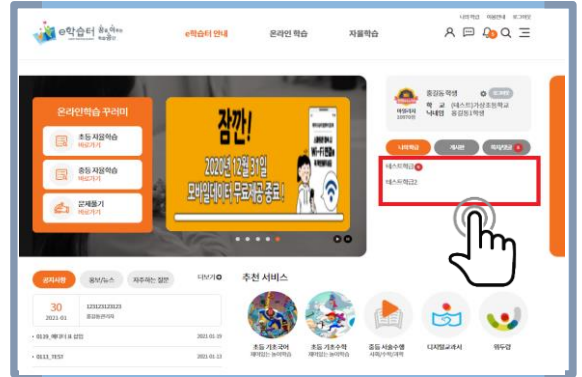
e학습터

e학습터 안내 온라인 학습 자율학습

나의학습 학급방문 로그아웃

온라인학습 꾸러미

초등 자료학습 바로가기

중등 자료학습 바로가기

문제풀기 바로가기

잠깐!

2020년 12월 31일 모바일데이터 무료제공 종료!

홍길동 학생

학교 (테스트)가상초등학교

닉네임 홍길동1학생

나의학급 게시판 학급알림

테스트학급

테스트학급2

공지사항 보도/뉴스 자주하는 질문 더보기

30 2021-01 123123123123 홍길동관리자

0119_제대 [테 잡] 2021-01-19

0113_TEST 2021-01-13

추천 서비스

초등 기초국어 재미있는 놀이학습

초등 기초수학 재미있는 놀이학습

중등 서술수행 서술/수행/과제

디지털교과서

위두랑